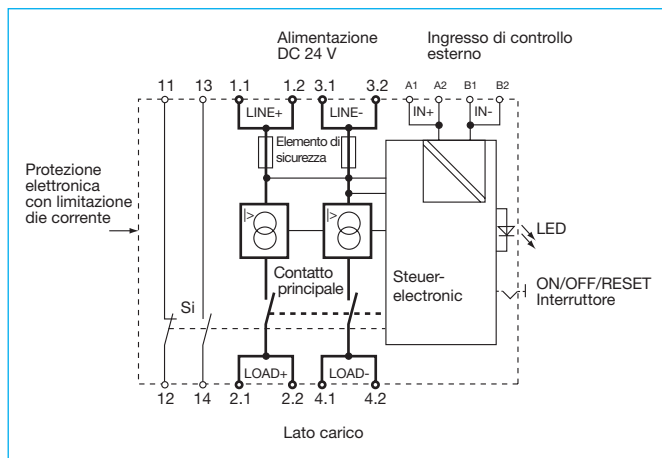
Alimentazione
DC 24 V

Ingresso di controllo
esterno

11 13 1.1 1.2 3.1 3.2 A1 A2 B1 B2

LINE+ LINE- IN+ IN-

Elemento di sicurezza

Protezione elettronica con limitazione die corrente

LED

Contatto principale

Steuer-
electronic

ON/OFF/RESET
Interruttore

Si

LOAD+ LOAD-

12 14 2.1 2.2 4.1 4.2

Lato carico